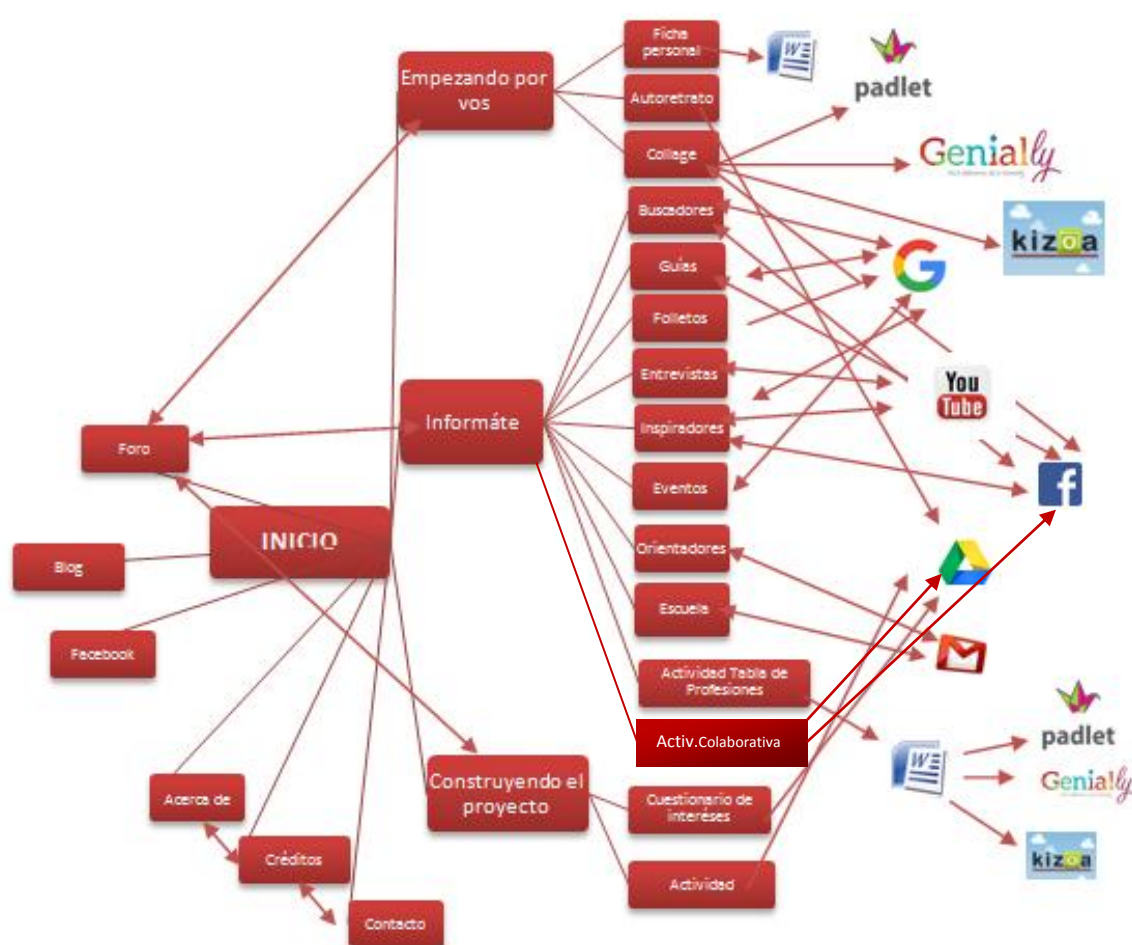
Empezando por vos

Ficha personal

W

padlet

Autoretrato

Collage

Genially

Buscadores

kizoa

Guias

Folletos

Entrevistas

You Tube

Informáte

Inspiradores

Foro

Eventos

INICIO

Orientadores

Blog

Escuela

Facebook

Actividad Tabla de Profesiones

Activ.Colaborativa

padlet

Construyendo el proyecto

Genially

Acerca de

Cuestionario de intereses

Créditos

kizoa

Actividad

Contacto